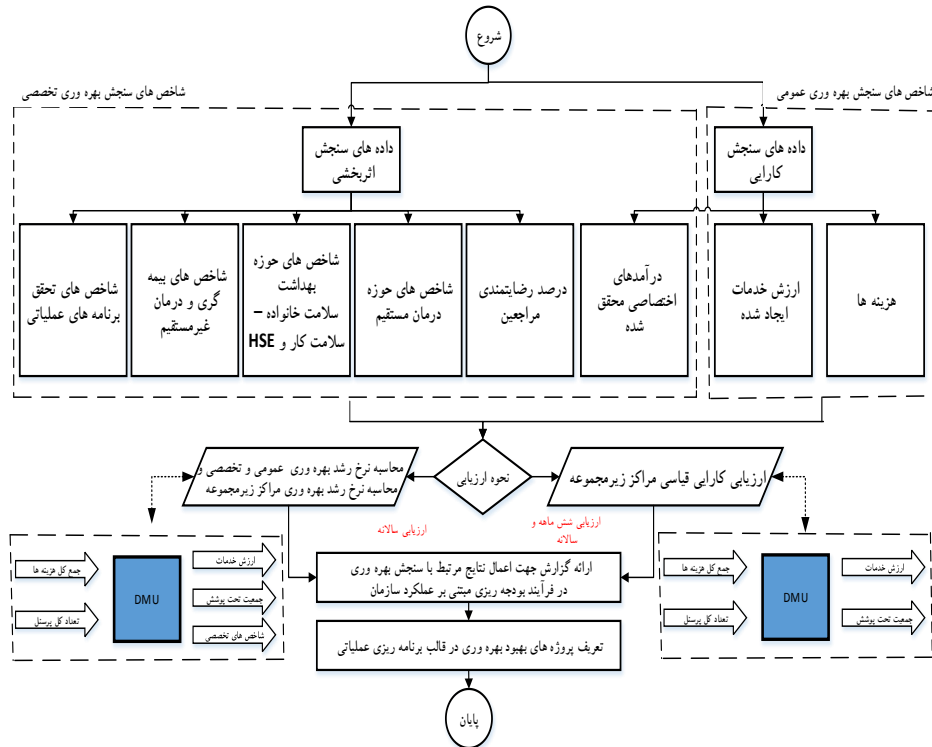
شروع

شاخص های سنجش بهره وری تخصصی

شاخص های سنجش بهره وری عمومی

داده های سنجش اثربخشی

داده های سنجش کارایی

شاخص های تحقق برنامه های عملیاتی

شاخص های بیمه گری و درمان غیرمستقیم

شاخص های حوزه بهداشت سلامت خانواده – سلامت کار و HSE

شاخص های حوزه درمان مستقیم

درصد رضایتمندی مراجعین

درآمدهای اختصاصی محقق شده

ارزش خدمات ایجاد شده

هزینه ها

نحوه ارزیابی

محاسبه نرخ رشد بهره وری عمومی و تخصصی و محاسبه نرخ رشد بهره وری مراکز زیرمجموعه

ارزیابی کارایی قیاسی مراکز زیرمجموعه

ارزیابی سالانه

ارزیابی شش ماهه و سالانه

جمع کل هزینه ها

تعداد کل پرسنل

DMU

ارزش خدمات

جمعیت تحت پوشش

شاخص های تخصصی

ارائه گزارش جهت اعمال نتایج مرتبط با سنجش بهره وری در فرآیند بودجه ریزی مبتنی بر عملکرد سازمان

جمع کل هزینه ها

تعداد کل پرسنل

DMU

ارزش خدمات

جمعیت تحت پوشش

تعریف پروژه های بهبود بهره وری در قالب برنامه ریزی عملیاتی

پایان